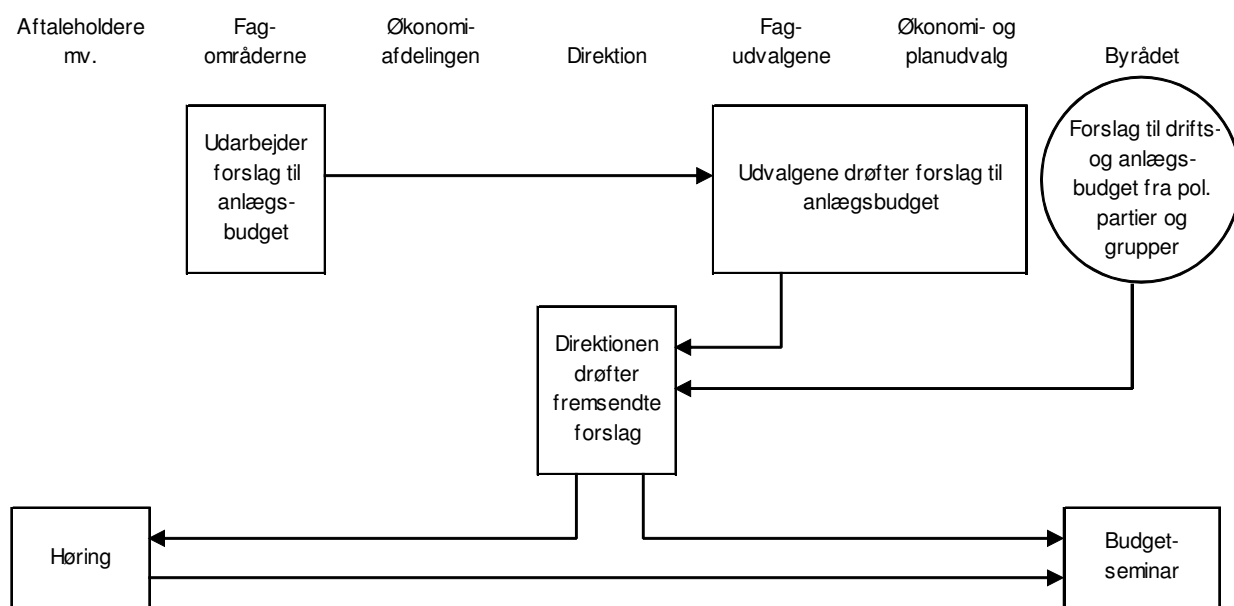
Aftaleholdere mv.

Fagområderne

Økonomiafdelingen

Direktion

Fagudvalgene

Økonomi- og planudvalg

Byrådet

Udarbejder forslag til anlægsbudget

Udvalgene drøfter forslag til anlægsbudget

Forslag til drifts- og anlægsbudget fra pol. partier og grupper

Direktionen drøfter fremsendte forslag

Høring

Budgetseminar